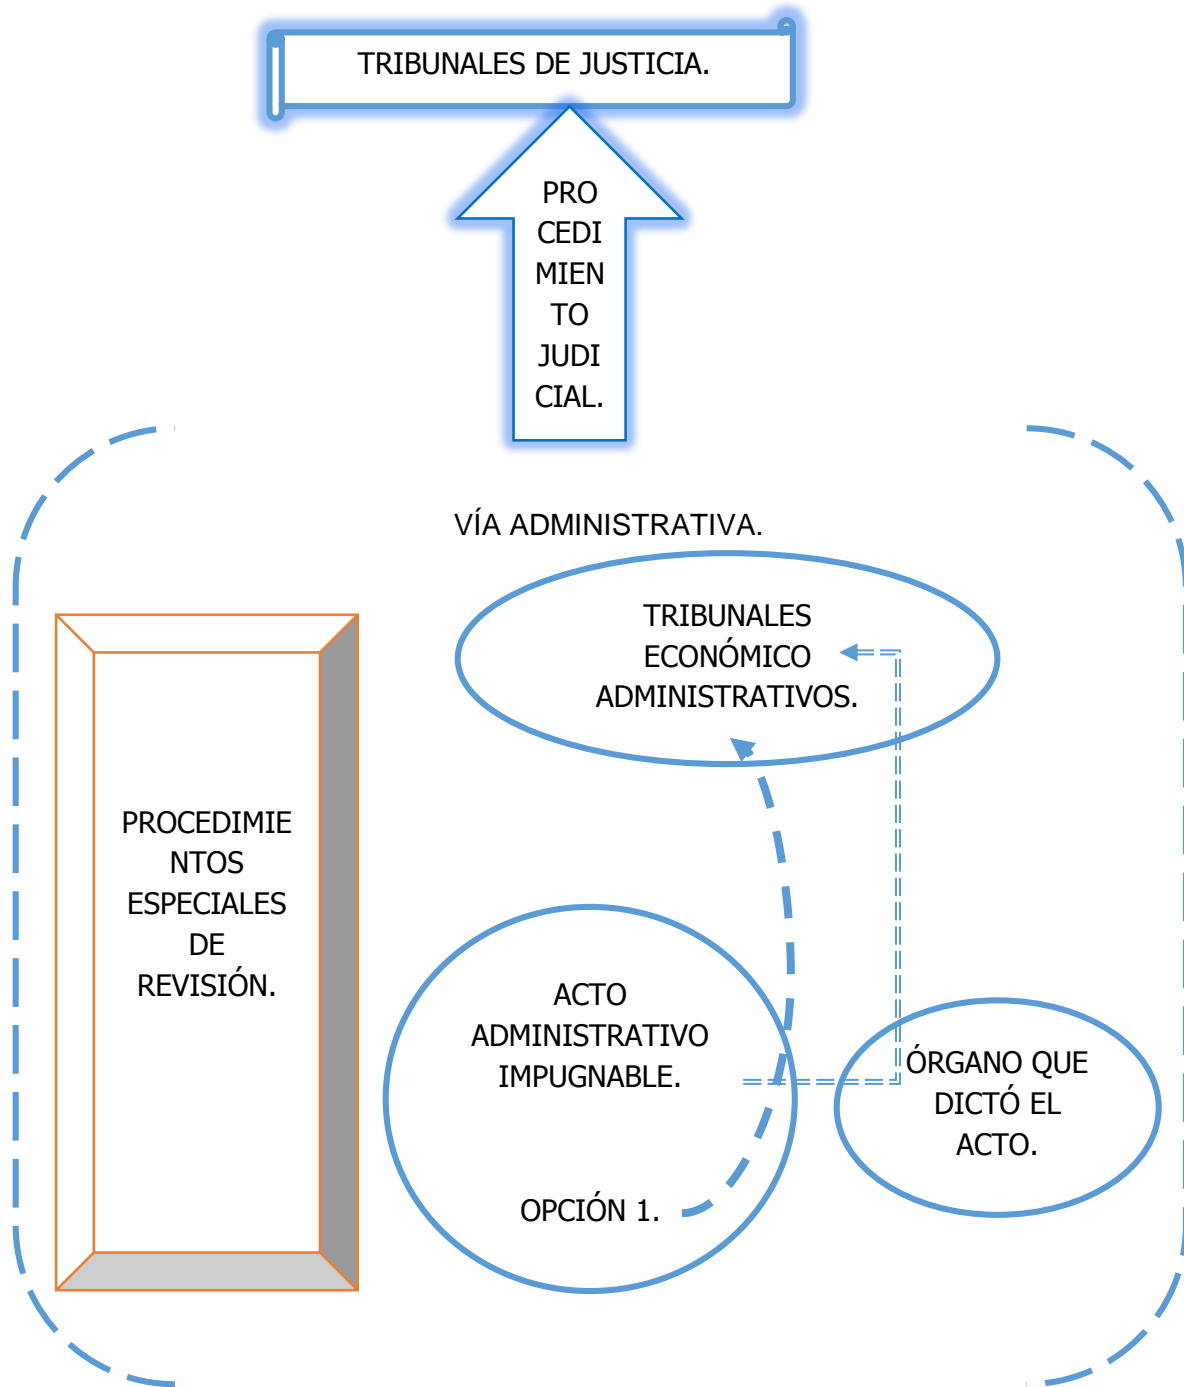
TRIBUNALES DE JUSTICIA.

PROCEDIMIENTO JUDICIAL.

VÍA ADMINISTRATIVA.

TRIBUNALES ECONÓMICO ADMINISTRATIVOS.

PROCEDIMIENTOS ESPECIALES DE REVISIÓN.

ACTO ADMINISTRATIVO IMPUGNABLE.

OPCIÓN 1.

ÓRGANO QUE DICTÓ EL ACTO.